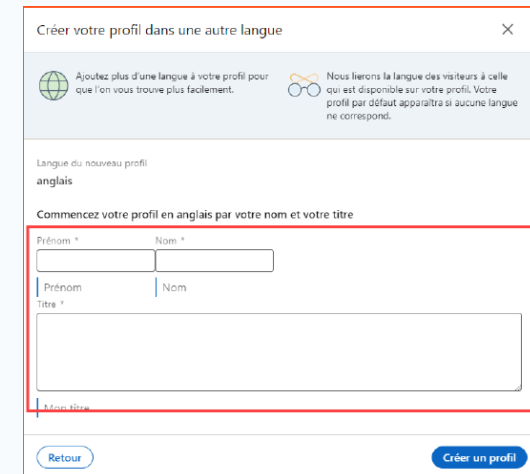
Créer votre profil dans une autre langue

×

Ajoutez plus d'une langue à votre profil pour que l'on vous trouve plus facilement.

Nous lierons la langue des visiteurs à celle qui est disponible sur votre profil. Votre profil par défaut apparaîtra si aucune langue ne correspond.

Langue du nouveau profil

anglais

Commencez votre profil en anglais par votre nom et votre titre

Prénom *

Nom *

Prénom

Nom

Titre *

Mon titre

Retour

Créer un profil